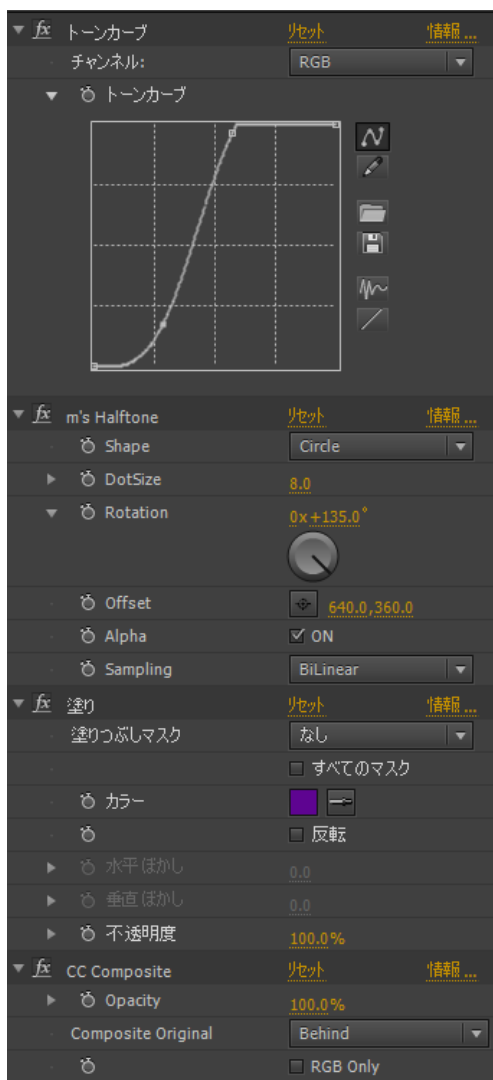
fx トーンカーブ リセット 情報...
チャンネル: RGB
トーンカーブ

fx m's Halftone リセット 情報...
Shape Circle
DotSize 8.0
Rotation 0x+135.0°
Offset 640.0,360.0
Alpha ☑ ON
Sampling BiLinear

fx 塗り リセット 情報...
塗りつぶしマスク なし
☐ すべてのマスク
カラー
☐ 反転
水平ぼかし 0.0
垂直ぼかし 0.0
不透明度 100.0%

fx CC Composite リセット 情報...
Opacity 100.0%
Composite Original Behind
☐ RGB Only